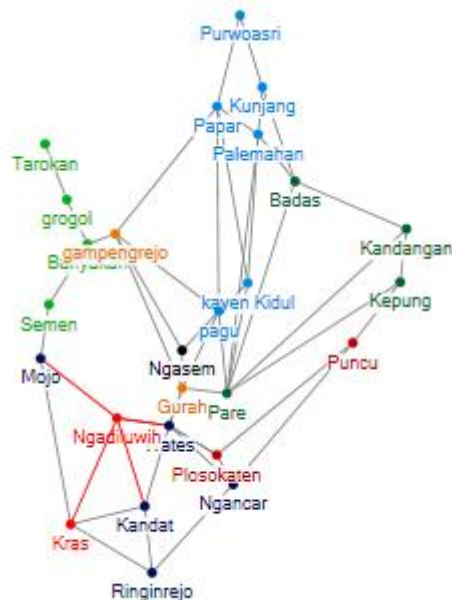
Purwoasri
Kunjang
Papar
Palemahan
Tarokan
Badas
grogol
gampengrejo
Banyakan
Kandangan
Kepung
Semen
kayen Kidul
pagu
Puncu
Mojo
Ngasem
Gurah
Pare
Ngadiluwih
Wates
Plosoklaten
Ngancar
Kandat
Kras
Ringinrejo